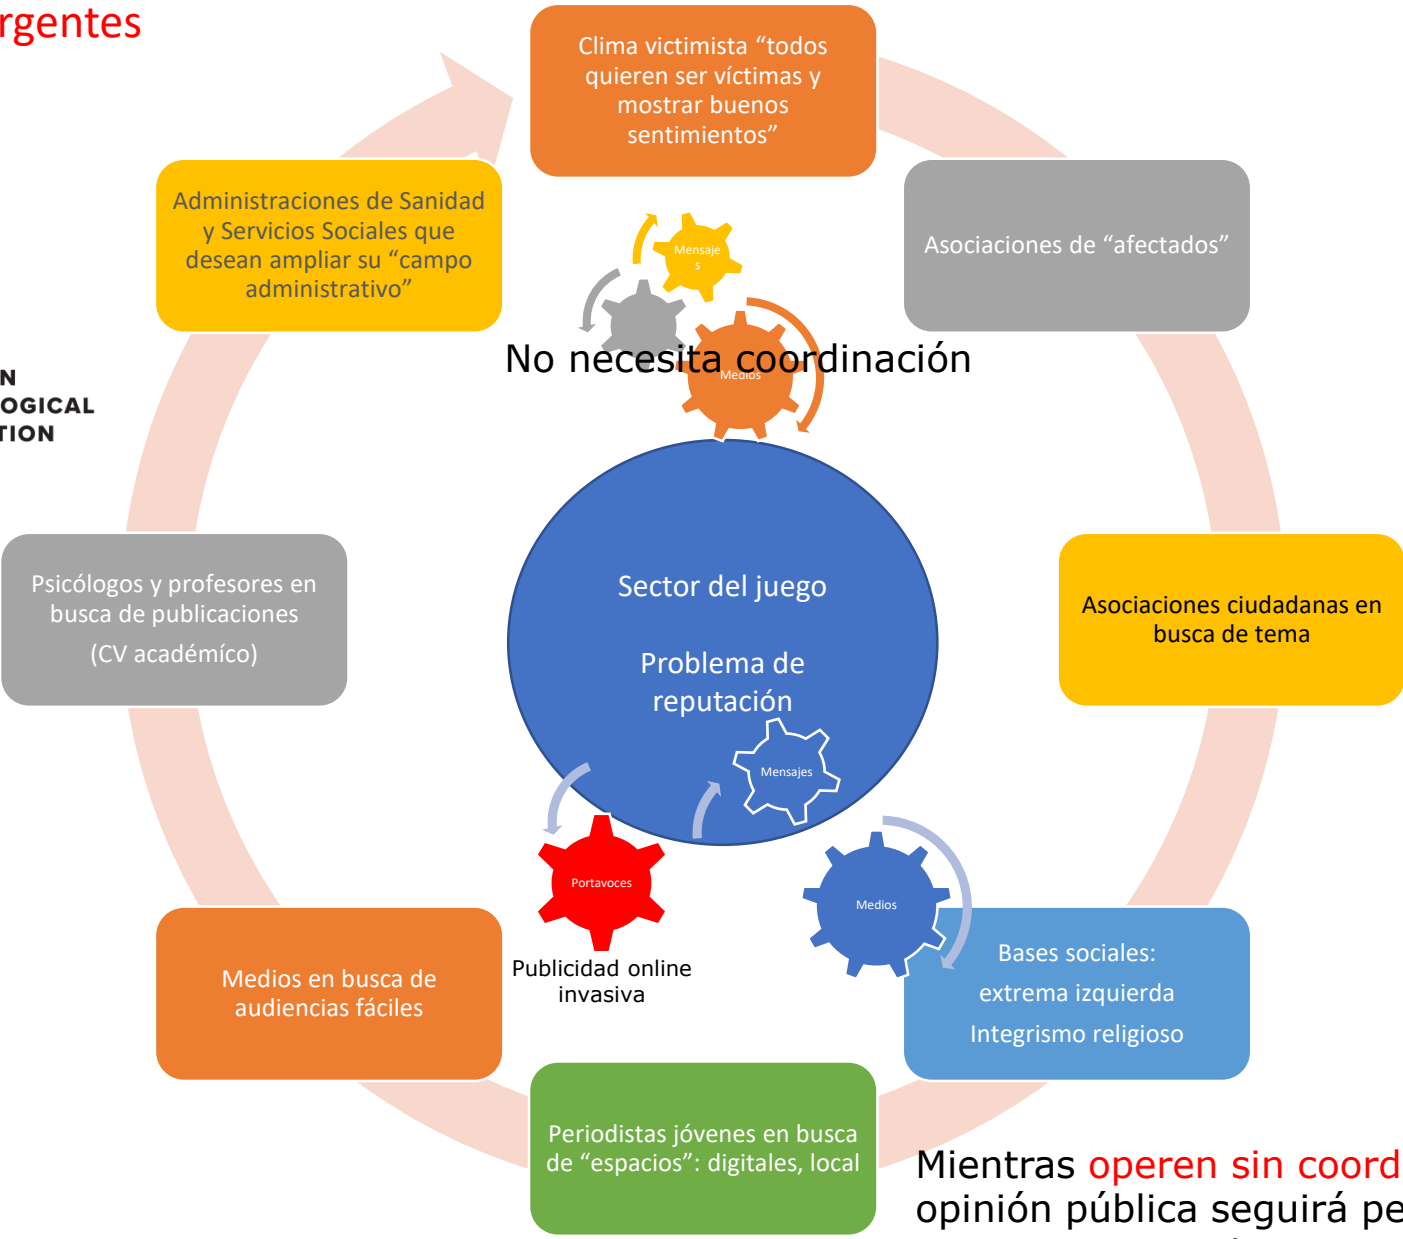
rgentes

Clima victimista “todos quieren ser víctimas y mostrar buenos sentimientos”

Asociaciones de “afectados”

Administraciones de Sanidad y Servicios Sociales que desean ampliar su “campo administrativo”

Mensajes

Medios

No necesita coordinación

N
OGICAL
TION

Sector del juego

Problema de reputación

Mensajes

Psicólogos y profesores en busca de publicaciones

(CV académico)

Asociaciones ciudadanas en busca de tema

Portavoces

Medios

Publicidad online invasiva

Medios en busca de audiencias fáciles

Bases sociales:

extrema izquierda

Integrismo religioso

Periodistas jóvenes en busca de “espacios”: digitales, local

Mientras operen sin coord
opinión pública seguirá pe